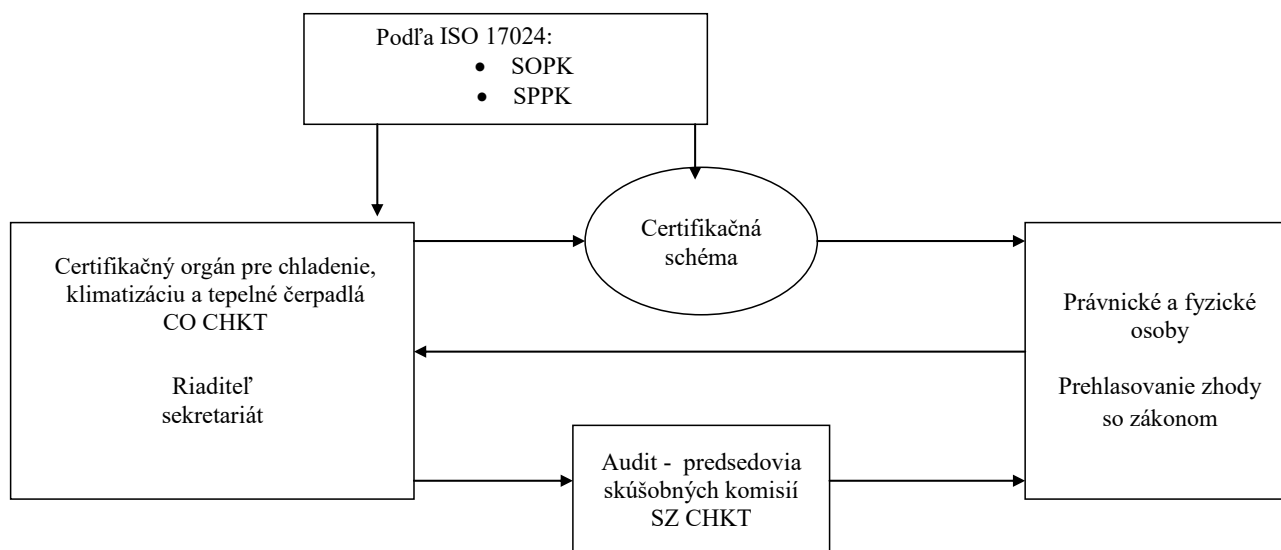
Podľa ISO 17024:
- SOPK
- SPPK

Certifikačný orgán pre chladenie, klimatizáciu a tepelné čerpadlá
CO CHKT

Riaditeľ
sekretariát

Certifikačná schéma

Právnické a fyzické osoby

Prehlasovanie zhody so zákonom

Audit - predsedovia skúšobných komisií
SZ CHKT